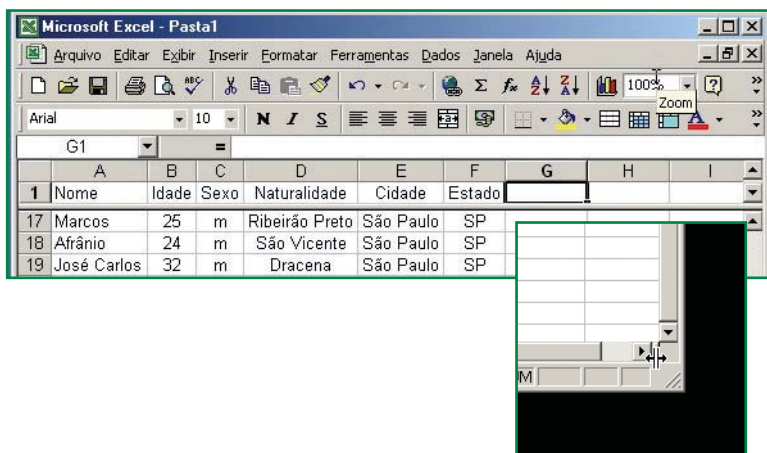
Microsoft Excel - Pasta1

Arquivo Editar Exibir Inserir Formatar Ferramentas Dados Janela Ajuda

100%

Zoom

Arial 10 N I S

G1 =

| | A | B | C | D | E | F | G | H | I |
|---|---|---|---|---|---|---|---|---|---|
| 1 | Nome | Idade | Sexo | Naturalidade | Cidade | Estado | | | |
| 17 | Marcos | 25 | m | Ribeirão Preto | São Paulo | SP | | | |
| 18 | Afrânio | 24 | m | São Vicente | São Paulo | SP | | | |
| 19 | José Carlos | 32 | m | Dracena | São Paulo | SP | | | |

M